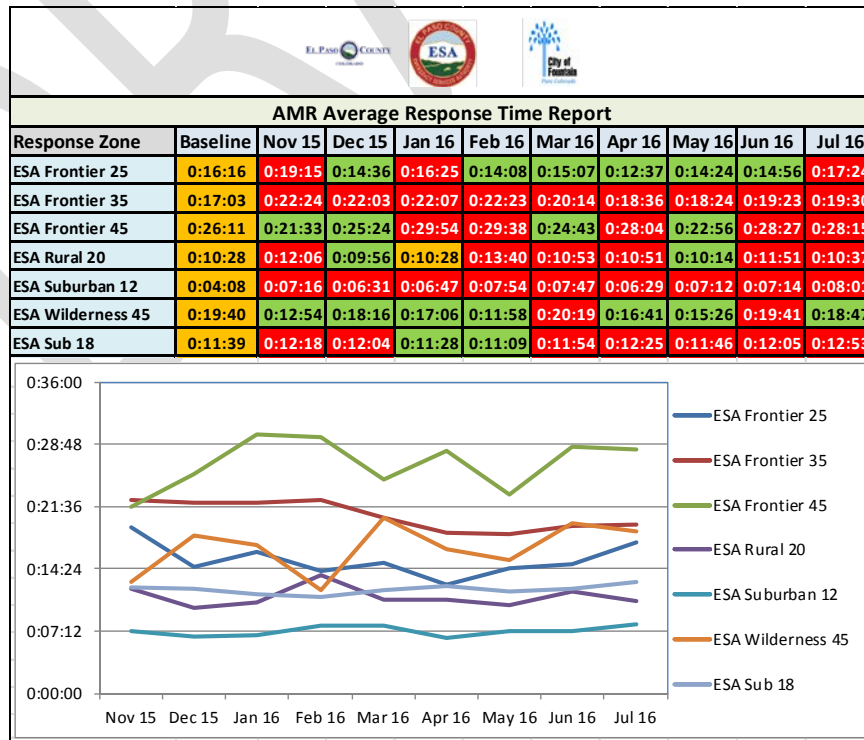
EL PASO COUNTY COLORADO

EL PASO COUNTY ESA EMERGENCY SERVICES AUTHORITY

City of Fountain

AMR Average Response Time Report

| Response Zone | Baseline | Nov 15 | Dec 15 | Jan 16 | Feb 16 | Mar 16 | Apr 16 | May 16 | Jun 16 | Jul 16 |
|---|---|---|---|---|---|---|---|---|---|---|
| ESA Frontier 25 | 0:16:16 | 0:19:15 | 0:14:36 | 0:16:25 | 0:14:08 | 0:15:07 | 0:12:37 | 0:14:24 | 0:14:56 | 0:17:2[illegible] |
| ESA Frontier 35 | 0:17:03 | 0:22:24 | 0:22:03 | 0:22:07 | 0:22:23 | 0:20:14 | 0:18:36 | 0:18:24 | 0:19:23 | 0:19:3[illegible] |
| ESA Frontier 45 | 0:26:11 | 0:21:33 | 0:25:24 | 0:29:54 | 0:29:38 | 0:24:43 | 0:28:04 | 0:22:56 | 0:28:27 | 0:28:1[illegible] |
| ESA Rural 20 | 0:10:28 | 0:12:06 | 0:09:56 | 0:10:28 | 0:13:40 | 0:10:53 | 0:10:51 | 0:10:14 | 0:11:51 | 0:10:3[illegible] |
| ESA Suburban 12 | 0:04:08 | 0:07:16 | 0:06:31 | 0:06:47 | 0:07:54 | 0:07:47 | 0:06:29 | 0:07:12 | 0:07:14 | 0:08:0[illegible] |
| ESA Wilderness 45 | 0:19:40 | 0:12:54 | 0:18:16 | 0:17:06 | 0:11:58 | 0:20:19 | 0:16:41 | 0:15:26 | 0:19:41 | 0:18:4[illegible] |
| ESA Sub 18 | 0:11:39 | 0:12:18 | 0:12:04 | 0:11:28 | 0:11:09 | 0:11:54 | 0:12:25 | 0:11:46 | 0:12:05 | 0:12:5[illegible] |

0:36:00
0:28:48
0:21:36
0:14:24
0:07:12
0:00:00

Nov 15 Dec 15 Jan 16 Feb 16 Mar 16 Apr 16 May 16 Jun 16 Jul 16

ESA Frontier 25
ESA Frontier 35
ESA Frontier 45
ESA Rural 20
ESA Suburban 12
ESA Wilderness 45
ESA Sub 18